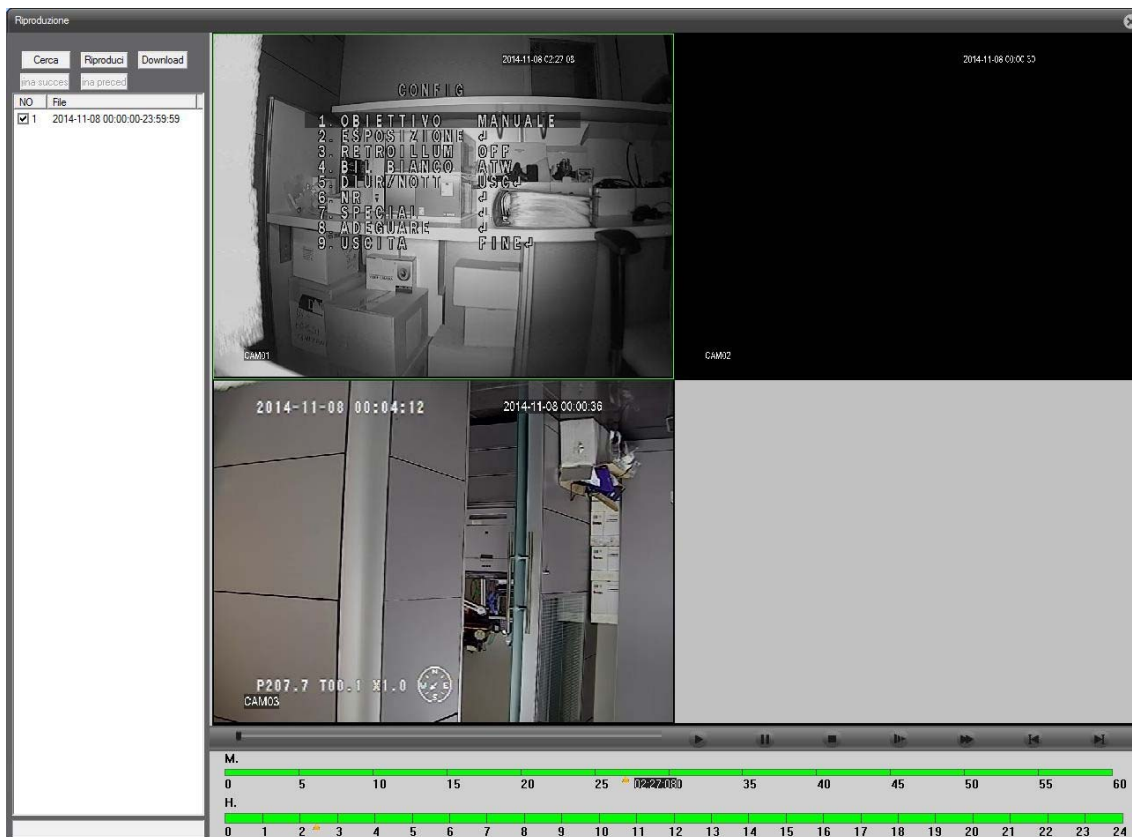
Riproduzione

Cerca Riproduci Download
ina succes ina preced

| NO | File |
|---|---|
| ☑ 1 | 2014-11-08 00:00:00-23:59:59 |

2014-11-08 02:27:08

CONFIG
1. OBIETTIVO MANUALE
2. ESPOSIZIONE ↵
3. RETROILLUM OFF
4. B/L BIANCO ATW
5. DIUR/NOTT USCO
6. NR ↵
7. SPECIAL ↵
8. ADEGUARE ↵
9. USCITA FINE↵

CAM01

2014-11-08 00:00:50

CAM02

2014-11-08 00:04:12

2014-11-08 00:00:36

P207.7 T00.1 X1.0

CAM03

M.
0 5 10 15 20 25 02:27:08 35 40 45 50 55 60
H.
0 1 2 3 4 5 6 7 8 9 10 11 12 13 14 15 16 17 18 19 20 21 22 23 24